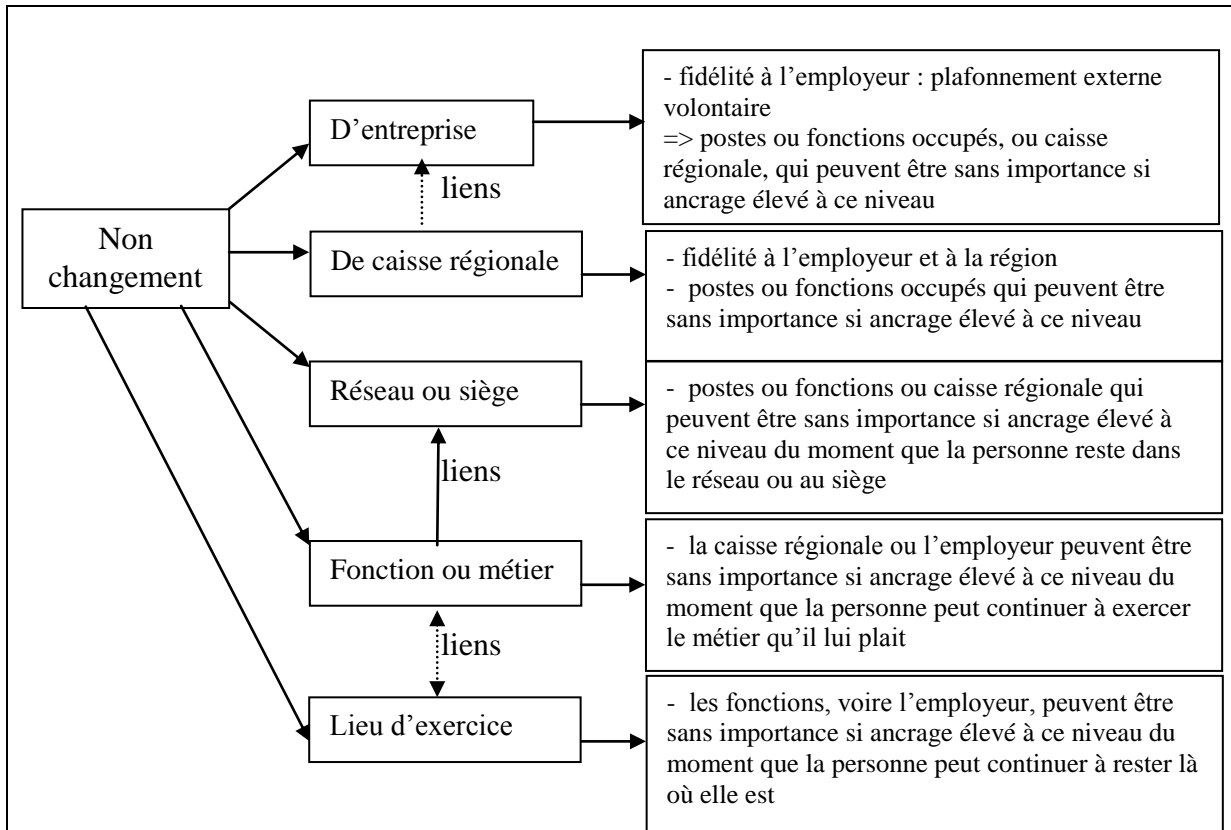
Non changement

D’entreprise

- fidélité à l’employeur : plafonnement externe volontaire
=> postes ou fonctions occupés, ou caisse régionale, qui peuvent être sans importance si ancrage élevé à ce niveau

liens

De caisse régionale

- fidélité à l’employeur et à la région
- postes ou fonctions occupés qui peuvent être sans importance si ancrage élevé à ce niveau

Réseau ou siège

- postes ou fonctions ou caisse régionale qui peuvent être sans importance si ancrage élevé à ce niveau du moment que la personne reste dans le réseau ou au siège

liens

Fonction ou métier

- la caisse régionale ou l’employeur peuvent être sans importance si ancrage élevé à ce niveau du moment que la personne peut continuer à exercer le métier qu’il lui plait

liens

Lieu d’exercice

- les fonctions, voire l’employeur, peuvent être sans importance si ancrage élevé à ce niveau du moment que la personne peut continuer à rester là où elle est